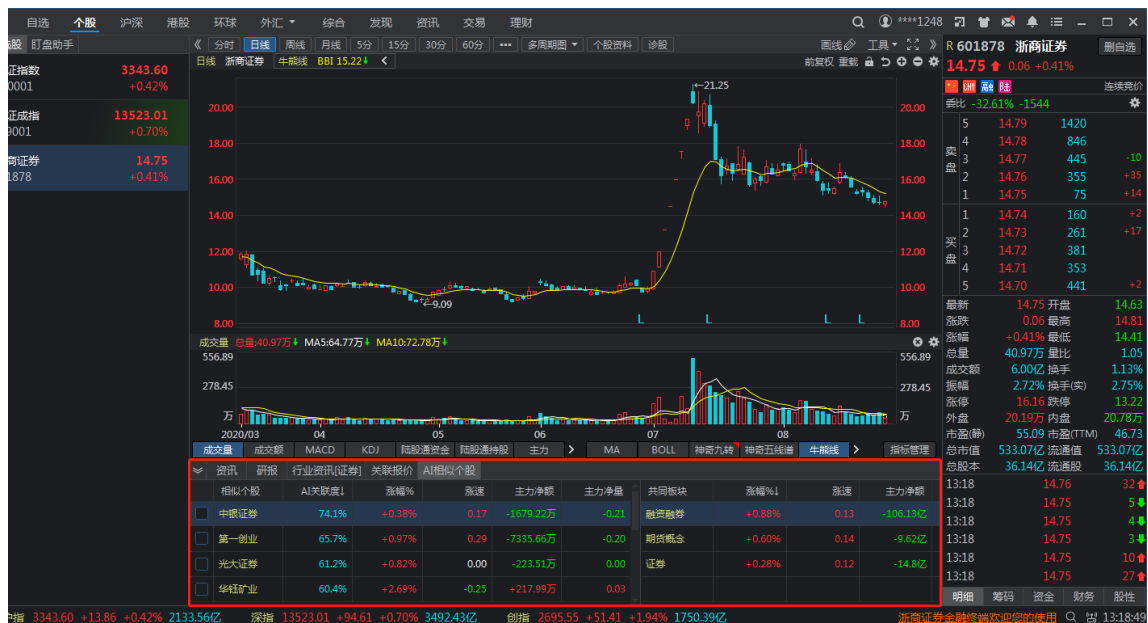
自选 个股 沪深 港股 环球 外汇 综合 发现 资讯 交易 理财 ****1248

股 盯盘助手
证指数 3343.60
0001 +0.42%
证成指 13523.01
9001 +0.70%
商证券 14.75
1878 +0.41%

分时 日线 周线 月线 5分 15分 30分 60分 ••• 多周期图 个股资料 诊股 画线 工具
日线 浙商证券 牛熊线 BBI 15.22 前复权 重截
21.25
9.09
20.00 18.00 16.00 14.00 12.00 10.00 8.00
成交量 总量:40.97万 MA5:64.77万 MA10:72.78万
556.89
278.45
万
2020/03 04 05 06 07 08
成交量 成交额 MACD KDJ 陆股通资金 陆股通持股 主力 MA BOLL 神奇九转 神奇五线谱 牛熊线 指标管理

资讯 研报 行业资讯[证券] 关联报价 AI相似个股

| 相似个股 | AI关联度 | 涨幅% | 涨速 | 主力净额 | 主力净量 |
|---|---|---|---|---|---|
| 中银证券 | 74.1% | +0.38% | 0.17 | -1679.22万 | -0.21 |
| 第一创业 | 65.7% | +0.97% | 0.29 | -7335.66万 | -0.20 |
| 光大证券 | 61.2% | +0.82% | 0.00 | -223.51万 | 0.00 |
| 华钰矿业 | 60.4% | +2.69% | -0.25 | +217.99万 | 0.03 |

| 共同板块 | 涨幅% | 涨速 | 主力净额 |
|---|---|---|---|
| 融资融券 | +0.88% | 0.13 | -106.13亿 |
| 期货概念 | +0.60% | 0.14 | -9.62亿 |
| 证券 | +0.28% | 0.12 | -14.8亿 |

R 601878 浙商证券 删自选
14.75 0.06 +0.41%
融 陆 连续竞价
委比 -32.61% -1544

| | 5 | 14.79 | 1420 | |
|---|---|---|---|---|
| 卖 | 4 | 14.78 | 846 | |
| 盘 | 3 | 14.77 | 445 | -10 |
| | 2 | 14.76 | 355 | +35 |
| | 1 | 14.75 | 75 | +14 |
| | 1 | 14.74 | 160 | +2 |
| 买 | 2 | 14.73 | 261 | +17 |
| 盘 | 3 | 14.72 | 381 | |
| | 4 | 14.71 | 353 | |
| | 5 | 14.70 | 441 | +2 |

最新 14.75 开盘 14.63
涨跌 0.06 最高 14.81
涨幅 +0.41% 最低 14.41
总量 40.97万 量比 1.05
成交额 6.00亿 换手 1.13%
振幅 2.72% 换手(实) 2.75%
涨停 16.16 跌停 13.22
外盘 20.19万 内盘 20.78万
市盈(静) 55.09 市盈(TTM) 46.73
总市值 533.07亿 流通值 533.07亿
总股本 36.14亿 流通股 36.14亿
13:18 14.76 32
13:18 14.75 5
13:18 14.75 4
13:18 14.75 3
13:18 14.75 10
13:18 14.75 27
明细 筹码 资金 财务 股性

指 3343.60 +13.86 +0.42% 2133.56亿 深指 13523.01 +94.61 +0.70% 3492.43亿 创指 2695.55 +51.41 +1.94% 1750.39亿 浙商证券金融终端欢迎您的使用 13:18:49